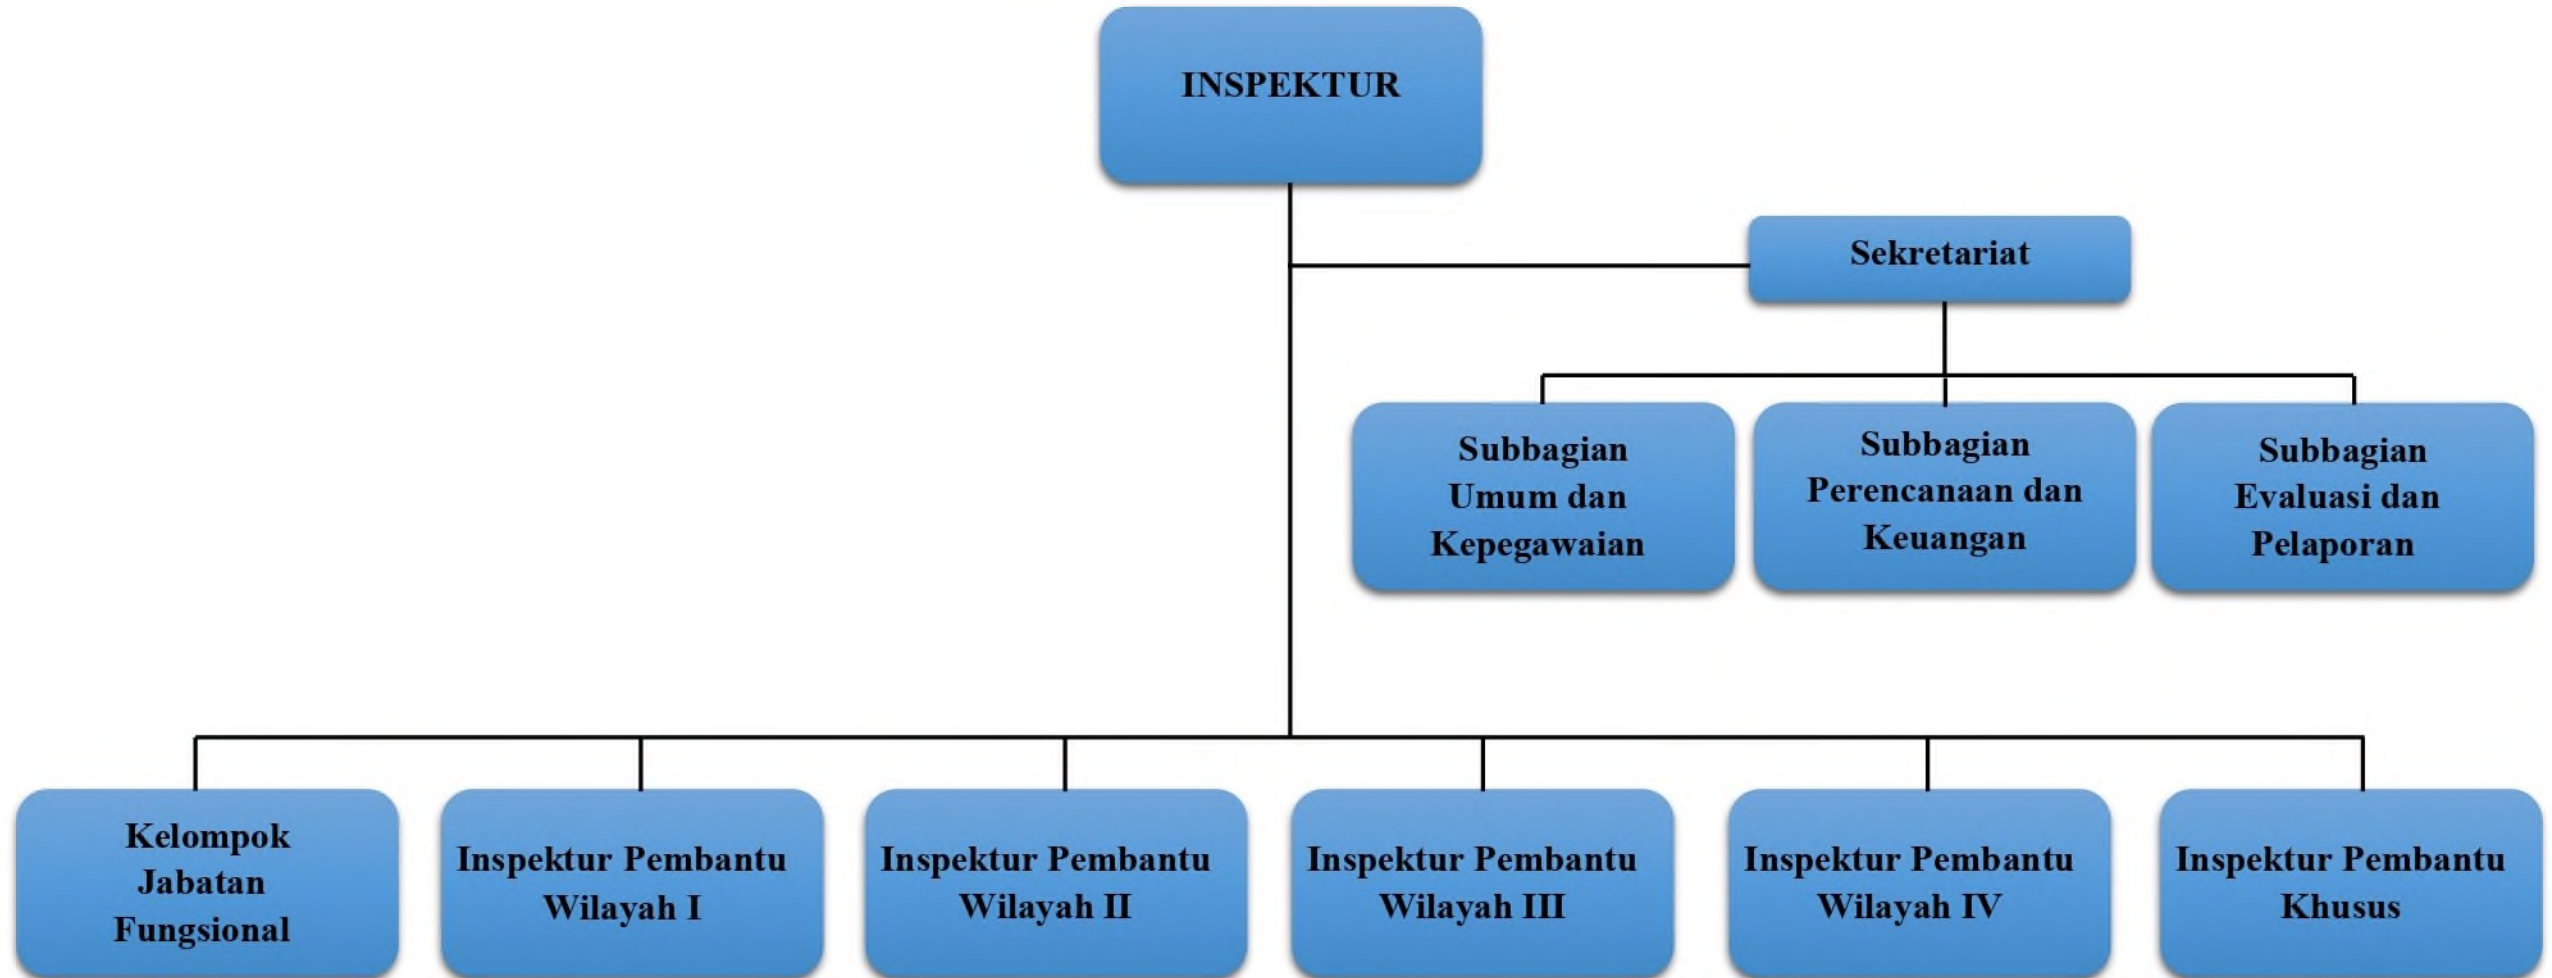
INSPEKTUR

Sekretariat

Subbagian Umum dan Kepegawaian

Subbagian Perencanaan dan Keuangan

Subbagian Evaluasi dan Pelaporan

Kelompok Jabatan Fungsional

Inspektur Pembantu Wilayah I

Inspektur Pembantu Wilayah II

Inspektur Pembantu Wilayah III

Inspektur Pembantu Wilayah IV

Inspektur Pembantu Khusus